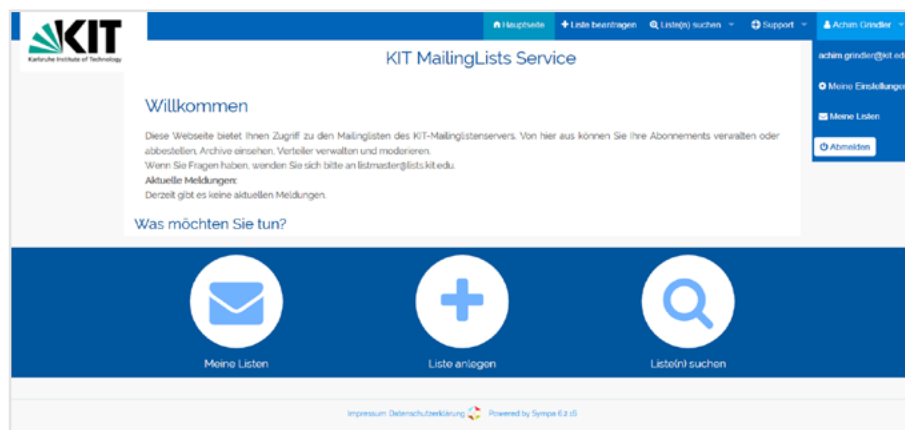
KIT
Karlsruhe Institute of Technology

Hauptseite
Liste beantragen
Liste(n) suchen
Support
Achim Grindler

achim.grindler@kit.edu
Meine Einstellungen
Meine Listen
Abmelden

KIT MailingLists Service

Willkommen

Diese Webseite bietet Ihnen Zugriff zu den Mailinglisten des KIT-Mailinglistenservers. Von hier aus können Sie Ihre Abonnements verwalten oder abbestellen, Archive einsehen, Verteiler verwalten und moderieren.
Wenn Sie Fragen haben, wenden Sie sich bitte an listmaster@lists.kit.edu.
Aktuelle Meldungen:
Derzeit gibt es keine aktuellen Meldungen.

Was möchten Sie tun?

Meine Listen
Liste anlegen
Liste(n) suchen

Impressum Datenschutzerklärung Powered by Sympa 6.2.16